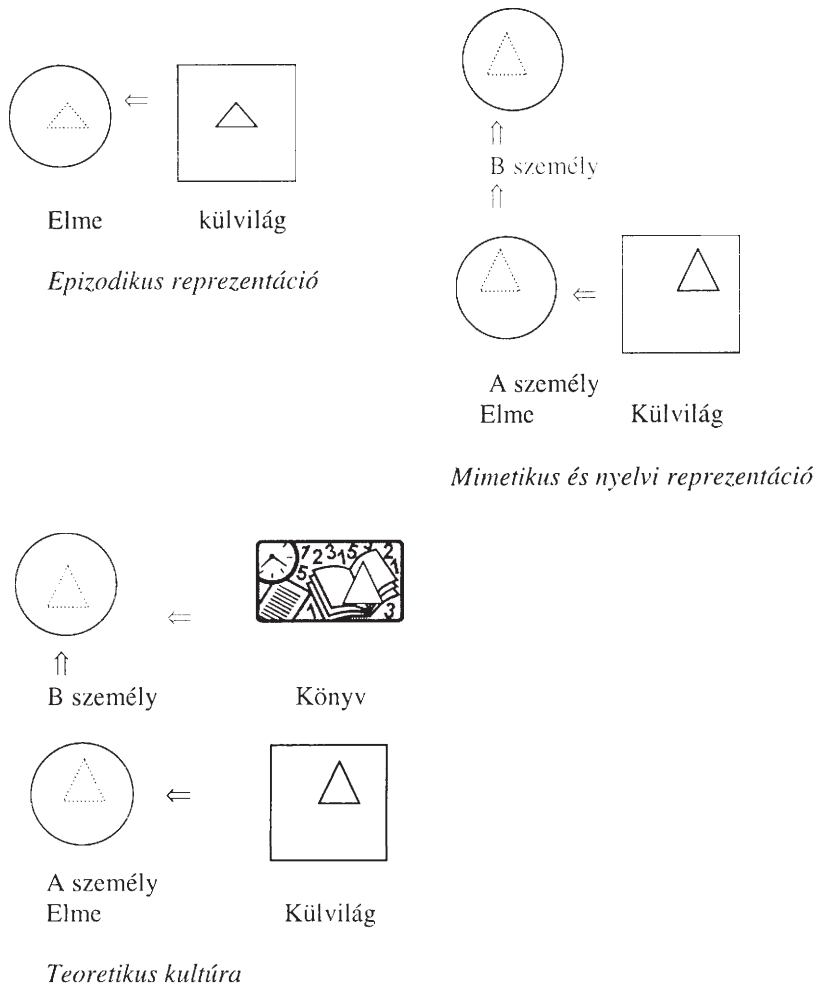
$\Leftarrow$

Elme külvilág

*Epizodikus reprezentáció*

$\Uparrow$

B személy

$\Uparrow$

$\Leftarrow$

A személy
Elme Külvilág

*Mimetikus és nyelvi reprezentáció*

7 2 3 1 5 3 2 1 5 1 3

$\Leftarrow$

$\Uparrow$

B személy Könyv

$\Leftarrow$

A személy
Elme Külvilág

*Teoretikus kultúra*